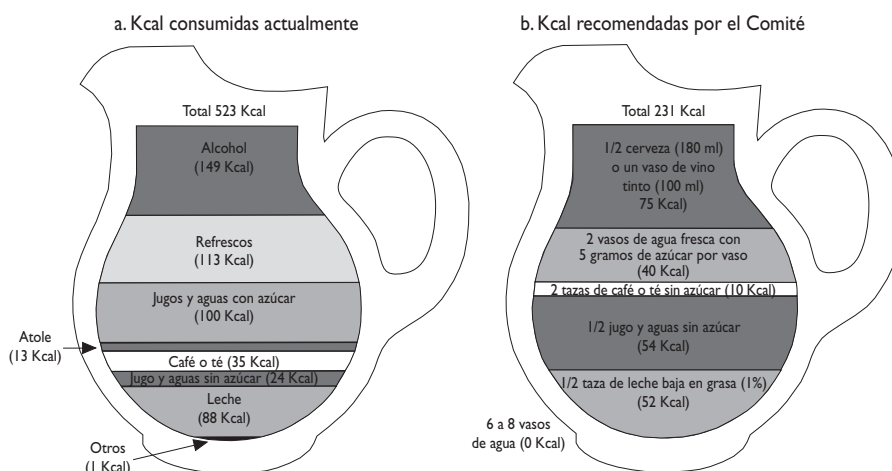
a. Kcal consumidas actualmente

Total 523 Kcal

Alcohol (149 Kcal)

Refrescos (113 Kcal)

Jugos y aguas con azúcar (100 Kcal)

Atole (13 Kcal)

Café o té (35 Kcal)

Jugo y aguas sin azúcar (24 Kcal)

Leche (88 Kcal)

Otros (1 Kcal)

b. Kcal recomendadas por el Comité

Total 231 Kcal

1/2 cerveza (180 ml) o un vaso de vino tinto (100 ml) 75 Kcal)

2 vasos de agua fresca con 5 gramos de azúcar por vaso (40 Kcal)

2 tazas de café o té sin azúcar (10 Kcal)

1/2 jugo y aguas sin azúcar (54 Kcal)

1/2 taza de leche baja en grasa (1%) (52 Kcal)

6 a 8 vasos de agua (0 Kcal)